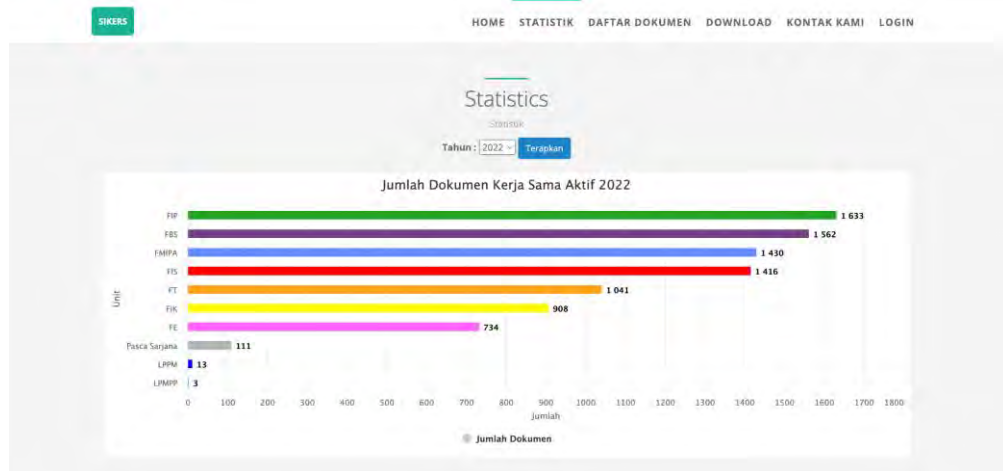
SIKERS

HOME STATISTIK DAFTAR DOKUMEN DOWNLOAD KONTAK KAMI LOGIN

Statistics

Statistik

Tahun : 2022 Terapkan

Jumlah Dokumen Kerja Sama Aktif 2022

Unit

FIP 1 633
FBS 1 562
FMIPA 1 430
FIS 1 416
FT 1 041
FIK 908
FE 734
Pasca Sarjana 111
LPPM 13
LPMPP 3

0 100 200 300 400 500 600 700 800 900 1000 1100 1200 1300 1400 1500 1600 1700 1800

Jumlah

Jumlah Dokumen